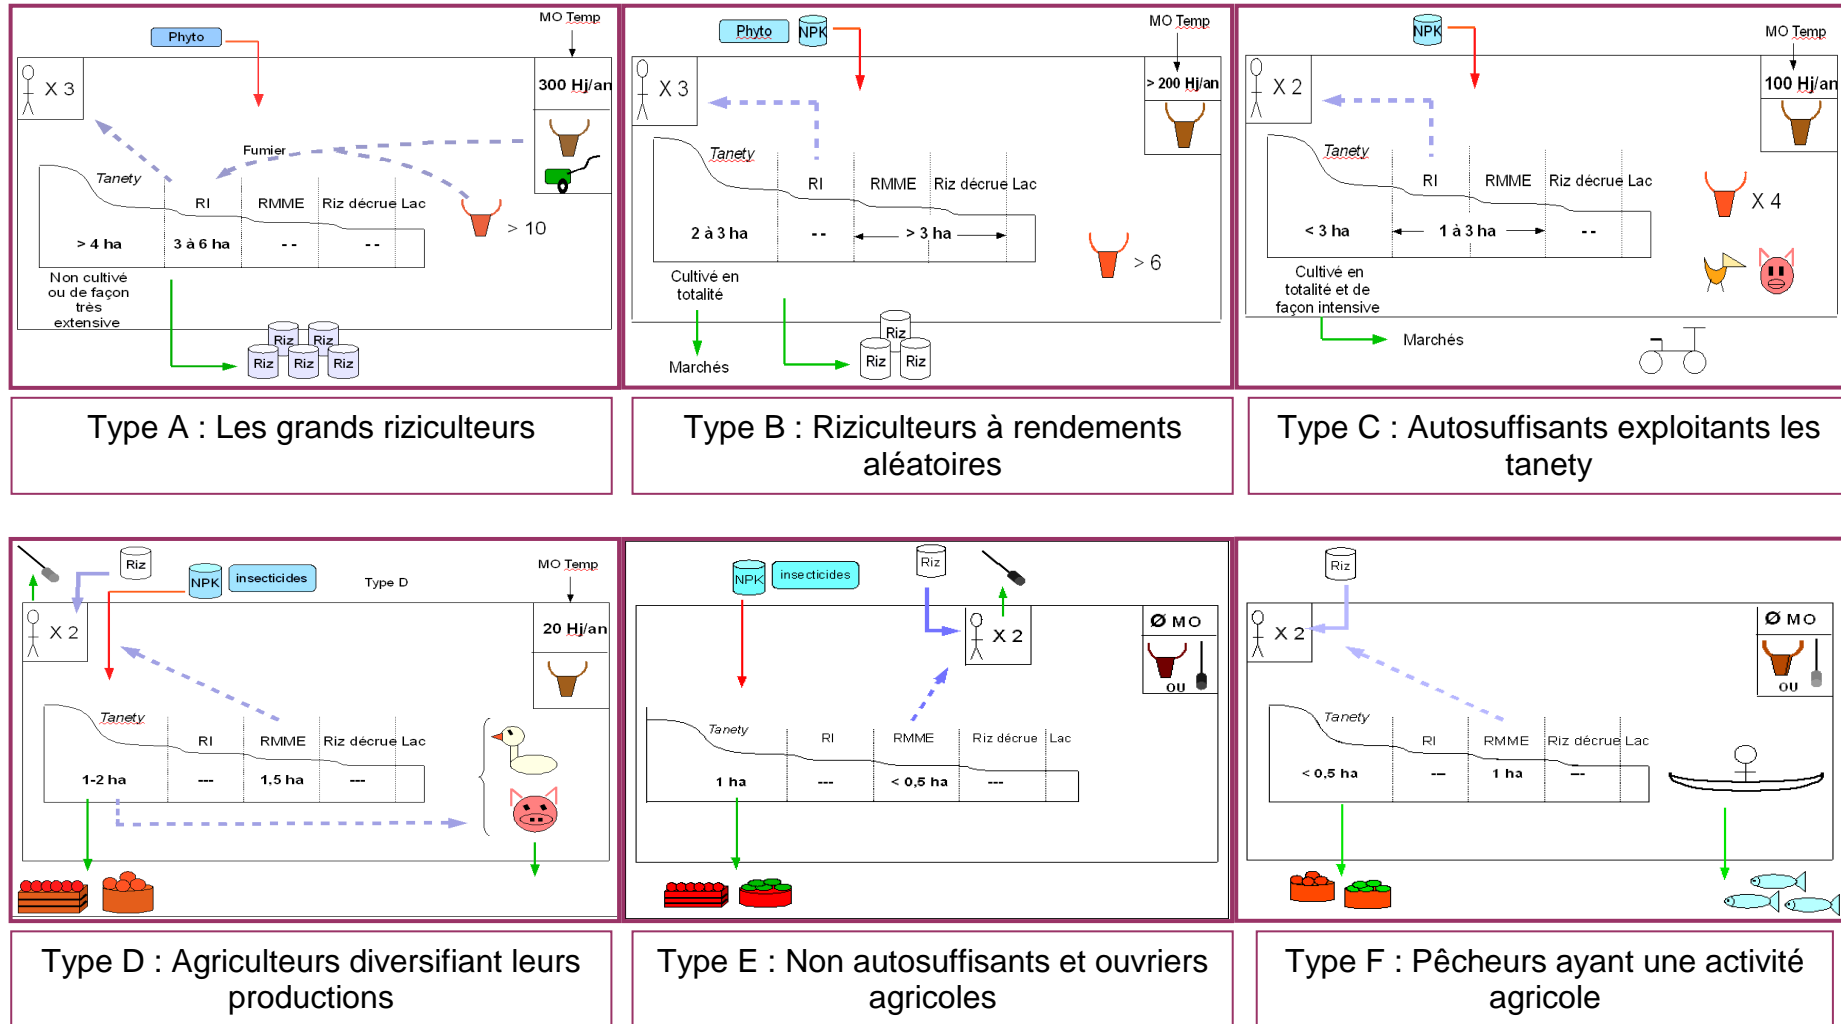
Phyto

MO Temp

X 3

300 Hj/an

Fumier

Tanety

RI

RMME

Riz décrue Lac

> 4 ha

3 à 6 ha

- -

- -

> 10

Non cultivé ou de façon très extensive

Riz Riz Riz Riz Riz

Type A : Les grands riziculteurs

Phyto NPK

MO Temp

X 3

> 200 Hj/an

Tanety

RI

RMME

Riz décrue Lac

2 à 3 ha

- -

> 3 ha

> 6

Cultivé en totalité

Marchés

Riz Riz Riz

Type B : Riziculteurs à rendements aléatoires

NPK

MO Temp

X 2

100 Hj/an

Tanety

RI

RMME

Riz décrue Lac

< 3 ha

1 à 3 ha

- -

X 4

Cultivé en totalité et de façon intensive

Marchés

Type C : Autosuffisants exploitants les tanety

Riz

NPK

insecticides

Type D

MO Temp

X 2

20 Hj/an

Tanety

RI

RMME

Riz décrue Lac

1-2 ha

---

1,5 ha

---

Type D : Agriculteurs diversifiant leurs productions

NPK

insecticides

Riz

X 2

Ø MO

ou

Tanety

RI

RMME

Riz décrue

Lac

1 ha

---

< 0,5 ha

---

Type E : Non autosuffisants et ouvriers agricoles

Riz

X 2

Ø MO

ou

Tanety

RI

RMME

Riz décrue Lac

< 0,5 ha

---

1 ha

---

Type F : Pêcheurs ayant une activité agricole